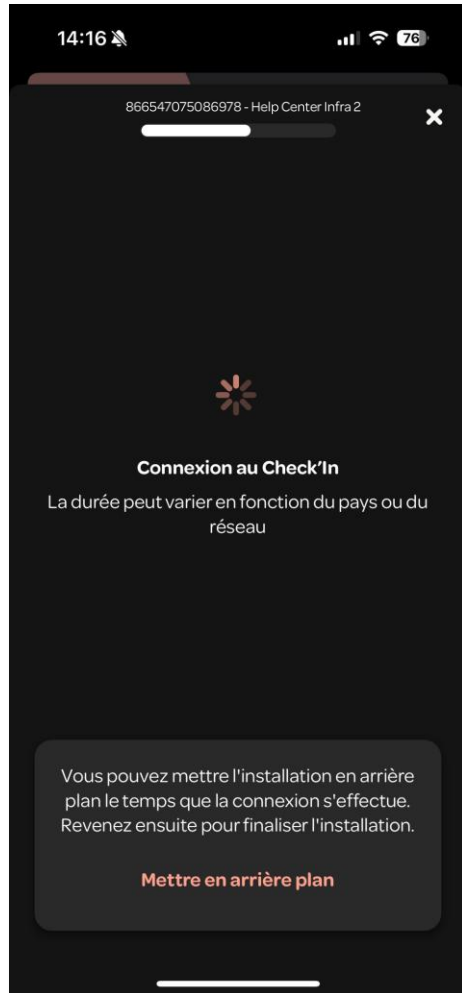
14:16

76

866547075086978 - Help Center Infra 2

Connexion au Check'In

La durée peut varier en fonction du pays ou du réseau

Vous pouvez mettre l'installation en arrière plan le temps que la connexion s'effectue. Revenez ensuite pour finaliser l'installation.

Mettre en arrière plan